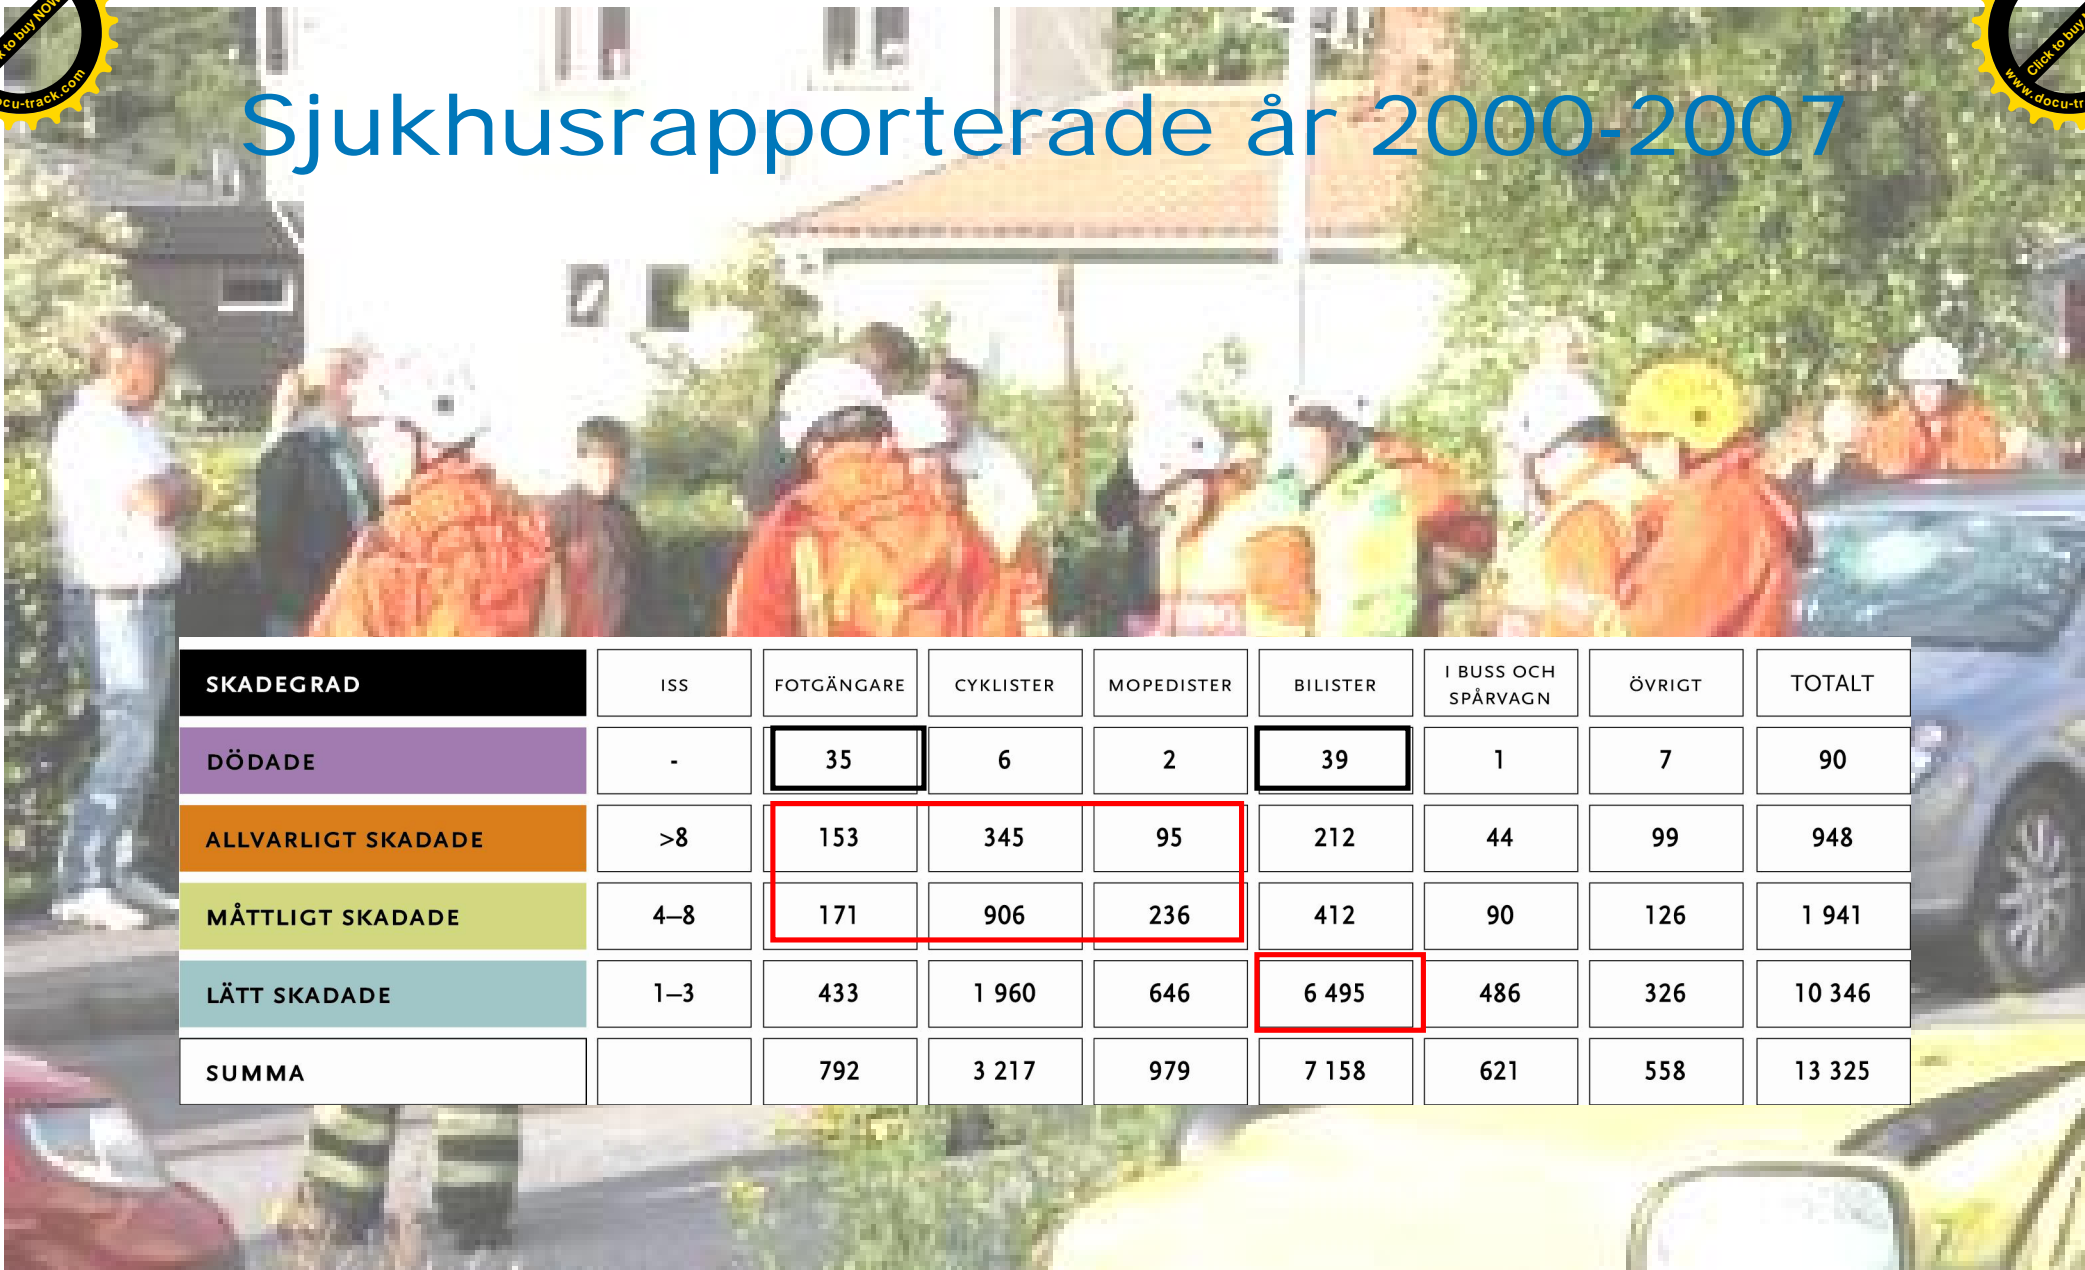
k to buy NOW
docu-track.com

Click to buy
www.docu-tr

Sjukhusrapporterade år 2000-2007

| SKADEGRAD | ISS | FOTGÄNGARE | CYKLISTER | MOPEDISTER | BILISTER | I BUSS OCH SPÅRVAGN | ÖVRIGT | TOTALT |
|---|---|---|---|---|---|---|---|---|
| DÖDADE | - | 35 | 6 | 2 | 39 | 1 | 7 | 90 |
| ALLVARLIGT SKADADE | >8 | 153 | 345 | 95 | 212 | 44 | 99 | 948 |
| MÅTTLIGT SKADADE | 4–8 | 171 | 906 | 236 | 412 | 90 | 126 | 1 941 |
| LÄTT SKADADE | 1–3 | 433 | 1 960 | 646 | 6 495 | 486 | 326 | 10 346 |
| SUMMA | | 792 | 3 217 | 979 | 7 158 | 621 | 558 | 13 325 |